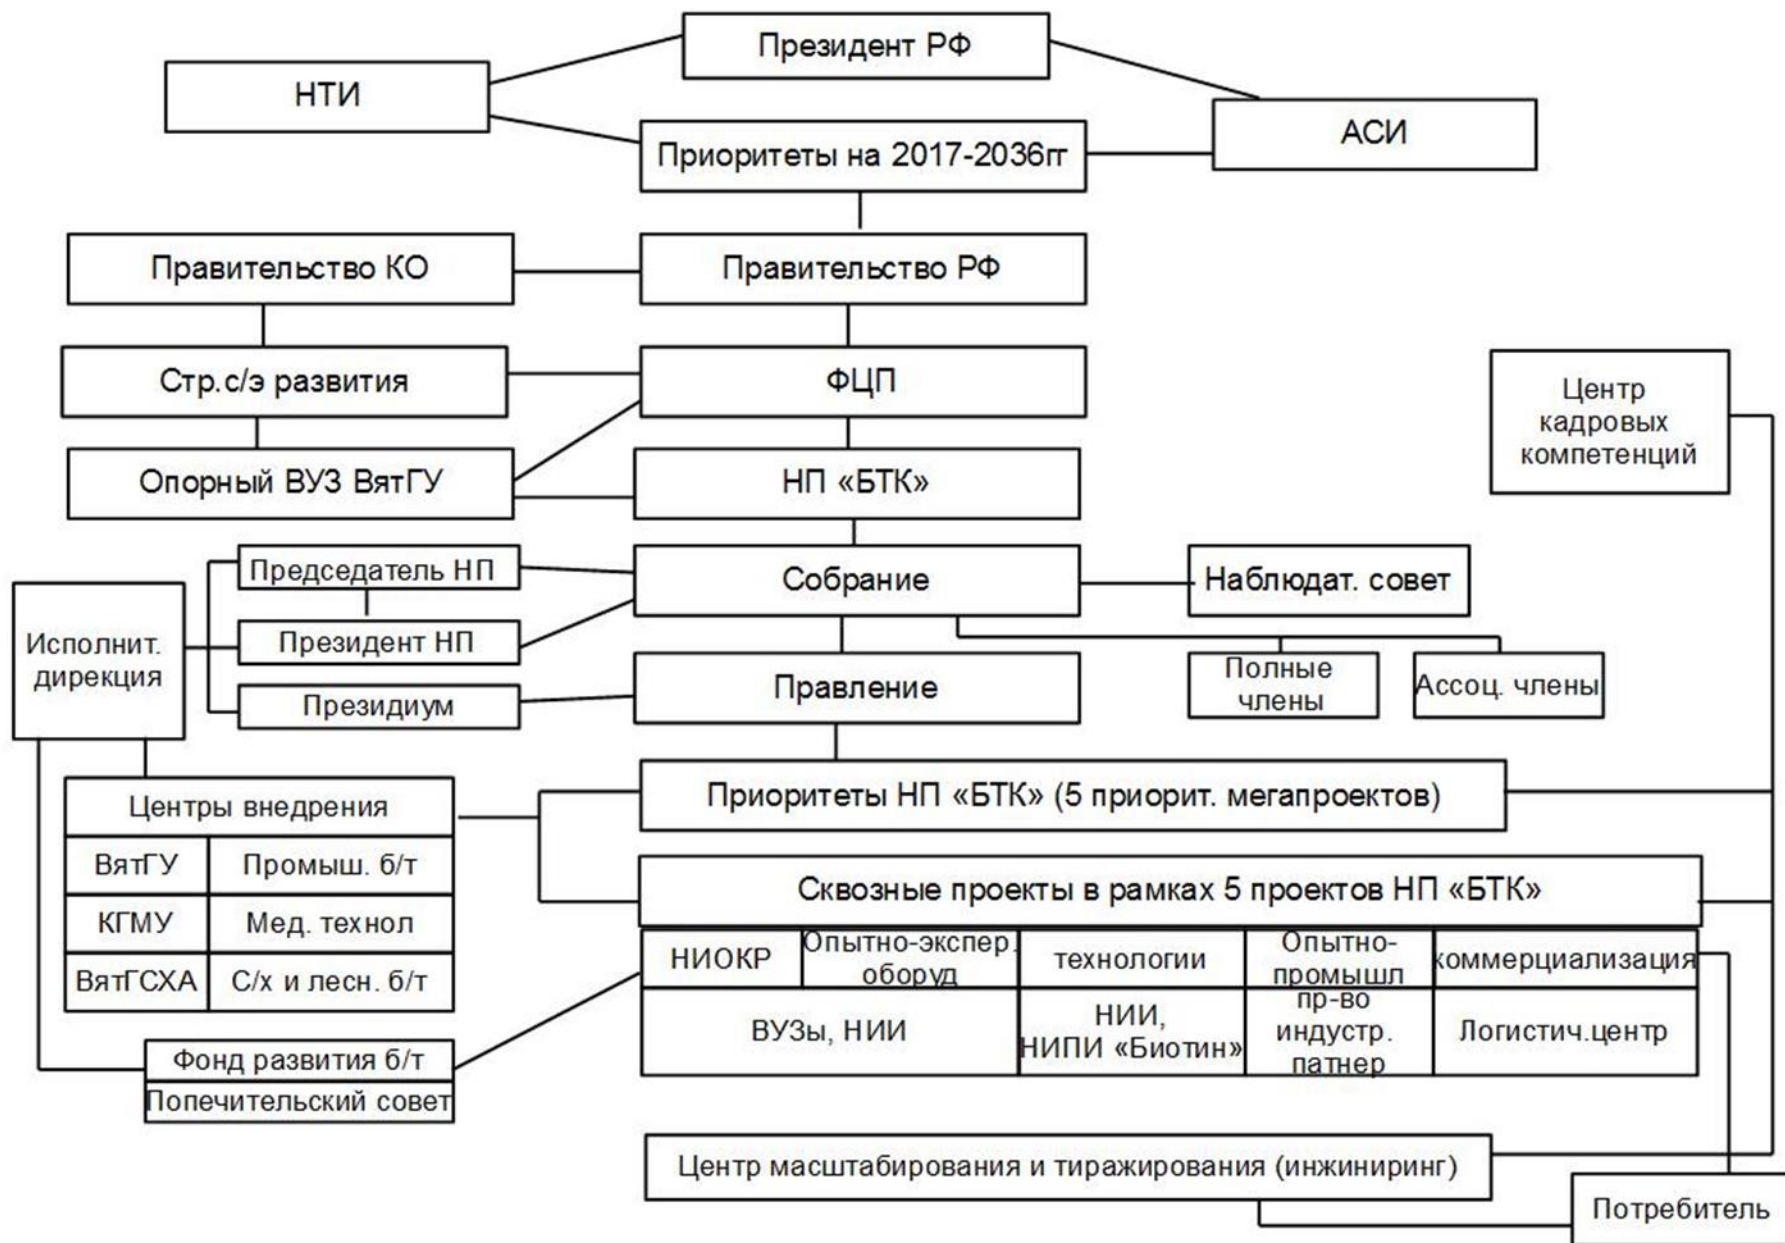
Президент РФ

НТИ

АСИ

Приоритеты на 2017-2036гг

Правительство КО

Правительство РФ

Стр.с/э развития

ФЦП

Центр кадровых компетенций

Опорный ВУЗ ВятГУ

НП «БТК»

Председатель НП

Собрание

Наблюдат. совет

Исполнит. дирекция

Президент НП

Президиум

Правление

Полные члены

Ассоц. члены

Центры внедрения

Приоритеты НП «БТК» (5 приорит. мегапроектов)

| ВятГУ | Промыш. б/т |
|---|---|
| КГМУ | Мед. технол |
| ВятГСХА | С/х и лесн. б/т |

Сквозные проекты в рамках 5 проектов НП «БТК»

| НИОКР | Опытно-экспер. оборуд | технологии | Опытно-промышл пр-во | коммерциализация |
|---|---|---|---|---|
| ВУЗы, НИИ | | НИИ, НИПИ «Биотин» | индустр. патнер | Логистич.центр |

Фонд развития б/т

Попечительский совет

Центр масштабирования и тиражирования (инжиниринг)

Потребитель